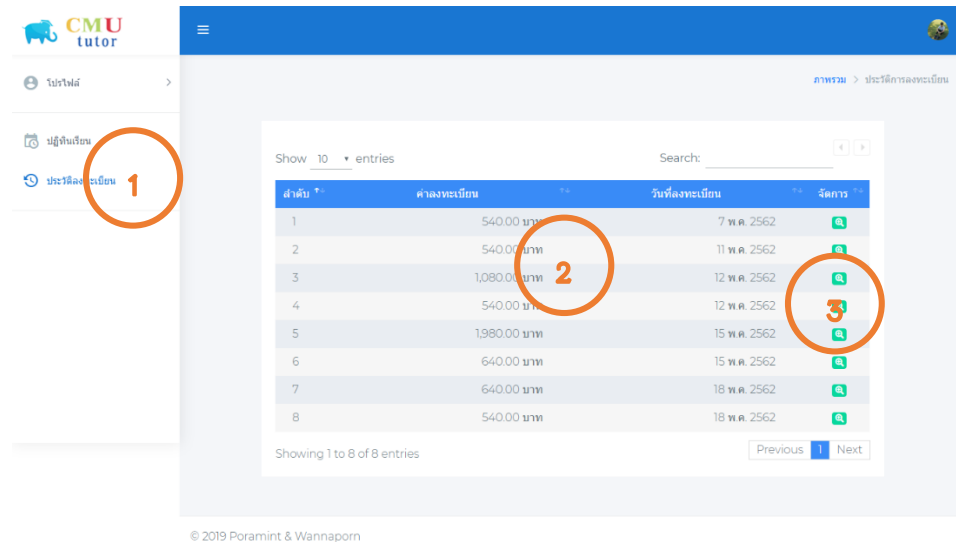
CMU tutor

โปรไฟล์

ปฏิทินเรียน

ประวัติลงทะเบียน

1

ภาพรวม > ประวัติการลงทะเบียน

Show 10 entries

Search:

| ลำดับ | ค่าลงทะเบียน | วันที่ลงทะเบียน | จัดการ |
|---|---|---|---|
| 1 | 540.00 บาท | 7 พ.ค. 2562 | |
| 2 | 540.00 บาท | 11 พ.ค. 2562 | |
| 3 | 1,080.00 บาท | 12 พ.ค. 2562 | |
| 4 | 540.00 บาท | 12 พ.ค. 2562 | |
| 5 | 1,980.00 บาท | 15 พ.ค. 2562 | |
| 6 | 640.00 บาท | 15 พ.ค. 2562 | |
| 7 | 640.00 บาท | 18 พ.ค. 2562 | |
| 8 | 540.00 บาท | 18 พ.ค. 2562 | |

2

3

Showing 1 to 8 of 8 entries

Previous 1 Next

© 2019 Poramint & Wannaporn